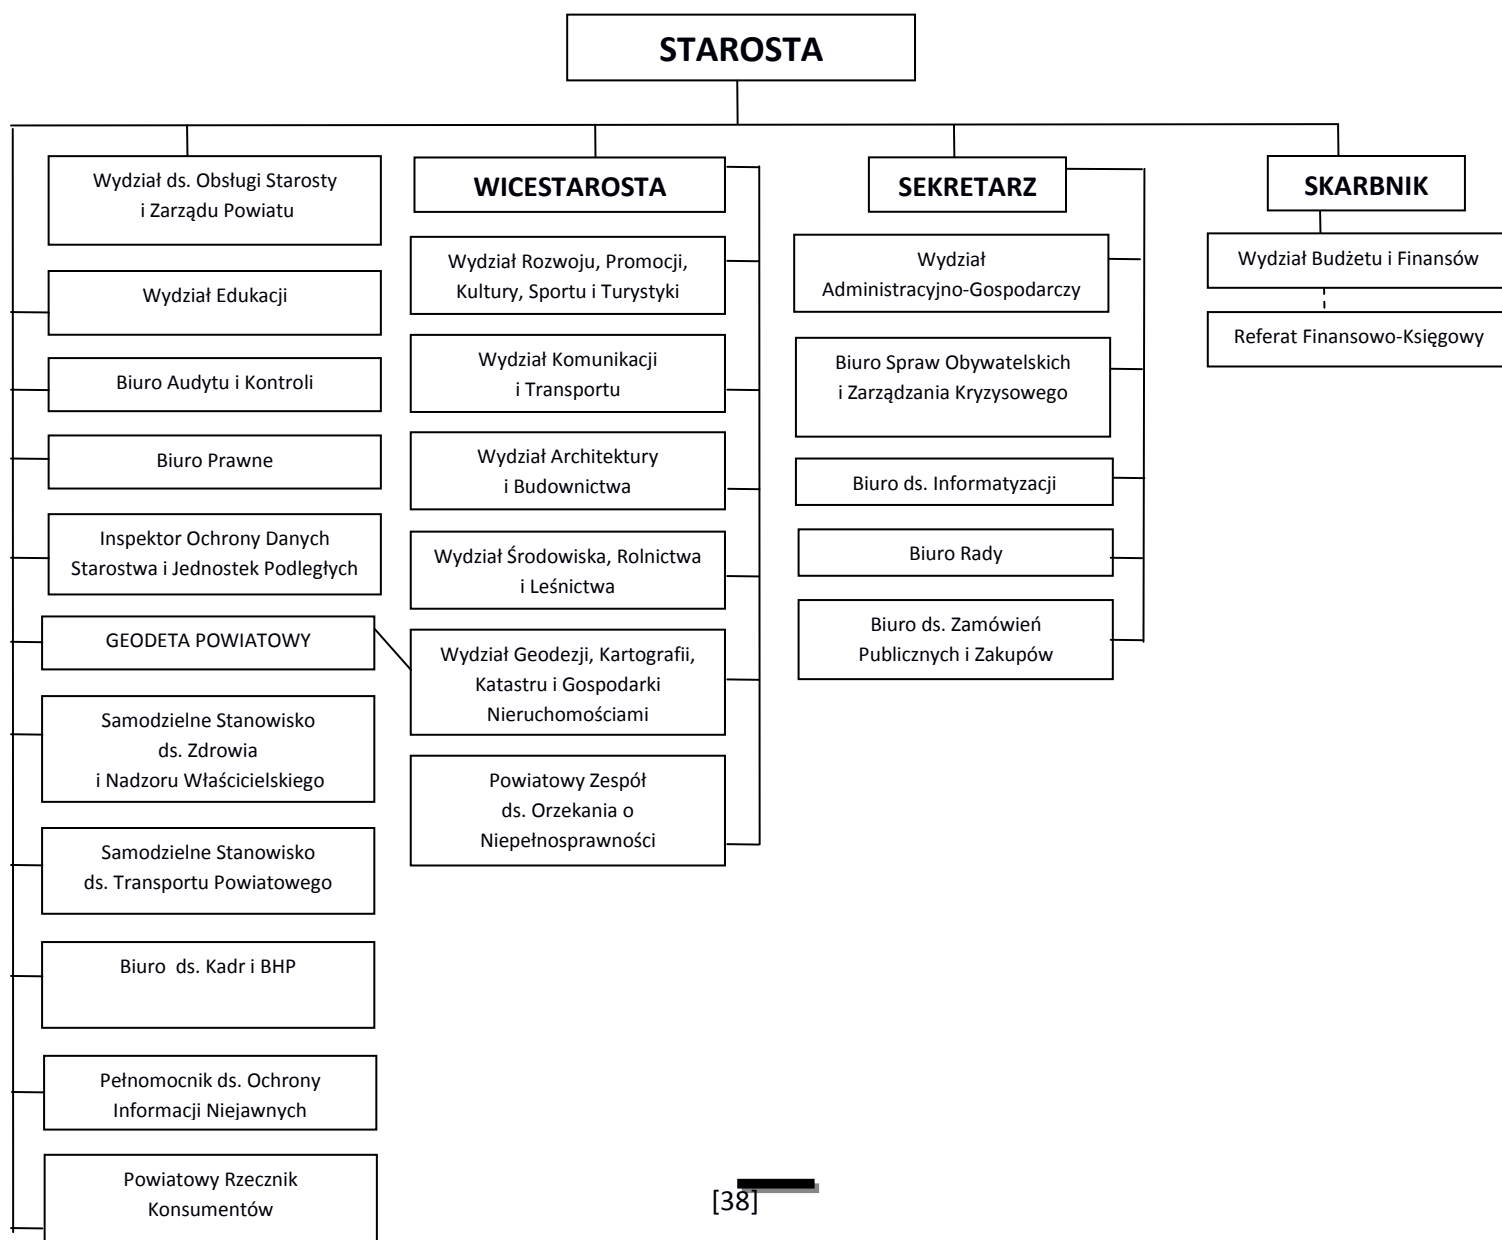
STAROSTA

Wydział ds. Obsługi Starosty i Zarządu Powiatu

Wydział Edukacji

Biuro Audytu i Kontroli

Biuro Prawne

Inspektor Ochrony Danych Starostwa i Jednostek Podległych

GEODETA POWIATOWY

Samodzielne Stanowisko ds. Zdrowia i Nadzoru Właścicielskiego

Samodzielne Stanowisko ds. Transportu Powiatowego

Biuro ds. Kadr i BHP

Pełnomocnik ds. Ochrony Informacji Niejawnych

Powiatowy Rzecznik Konsumentów

WICESTAROSTA

Wydział Rozwoju, Promocji, Kultury, Sportu i Turystyki

Wydział Komunikacji i Transportu

Wydział Architektury i Budownictwa

Wydział Środowiska, Rolnictwa i Leśnictwa

Wydział Geodezji, Kartografii, Katastru i Gospodarki Nieruchomościami

Powiatowy Zespół ds. Orzekania o Niepełnosprawności

SEKRETARZ

Wydział Administracyjno-Gospodarczy

Biuro Spraw Obywatelskich i Zarządzania Kryzysowego

Biuro ds. Informatyzacji

Biuro Rady

Biuro ds. Zamówień Publicznych i Zakupów

SKARBNIK

Wydział Budżetu i Finansów

Referat Finansowo-Księgowy

[38]